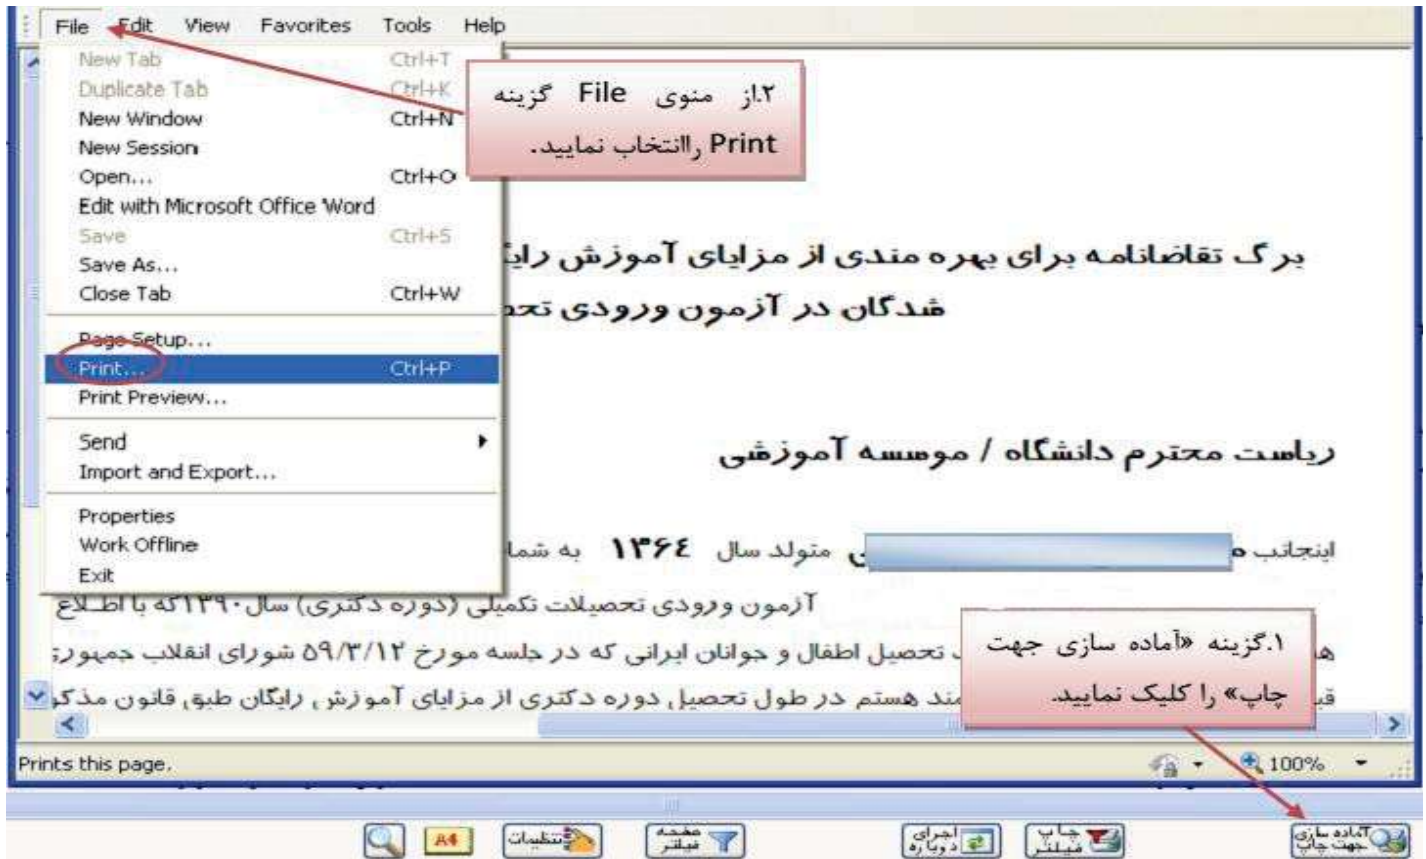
File Edit View Favorites Tools Help

New Tab Ctrl+T
Duplicate Tab Ctrl+K
New Window Ctrl+N
New Session
Open... Ctrl+O
Edit with Microsoft Office Word
Save Ctrl+S
Save As...
Close Tab Ctrl+W
Page Setup...
Print... Ctrl+P
Print Preview...
Send
Import and Export...
Properties
Work Offline
Exit

۲.از منوی File گزینه Print راانتخاب نمایید.

برگ تقاضانامه برای بهره مندی از مزایای آموزش رای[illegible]
شدگان در آزمون ورودی تح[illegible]

ریاست محترم دانشگاه / موسسه آموزشی

اینجانب م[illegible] ی متولد سال ۱۳۶٤ به شما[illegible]
آزمون ورودی تحصیلات تکمیلی (دوره دکتری) سال ۱۳۹۰ که با اطلاع
ه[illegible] تحصیل اطفال و جوانان ایرانی که در جلسه مورخ ۵۹/۳/۱۲ شورای انقلاب جمهور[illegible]
قب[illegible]ند هستم در طول تحصیل دوره دکتری از مزایای آموزش رایگان طبق قانون مذکو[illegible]

۱.گزینه «آماده سازی جهت چاپ» را کلیک نمایید.

Prints this page.
100%

آماده سازی جهت چاپ
چاپ فیلتر
اجرای دوباره
صفحه فیلتر
تنظیمات
A4